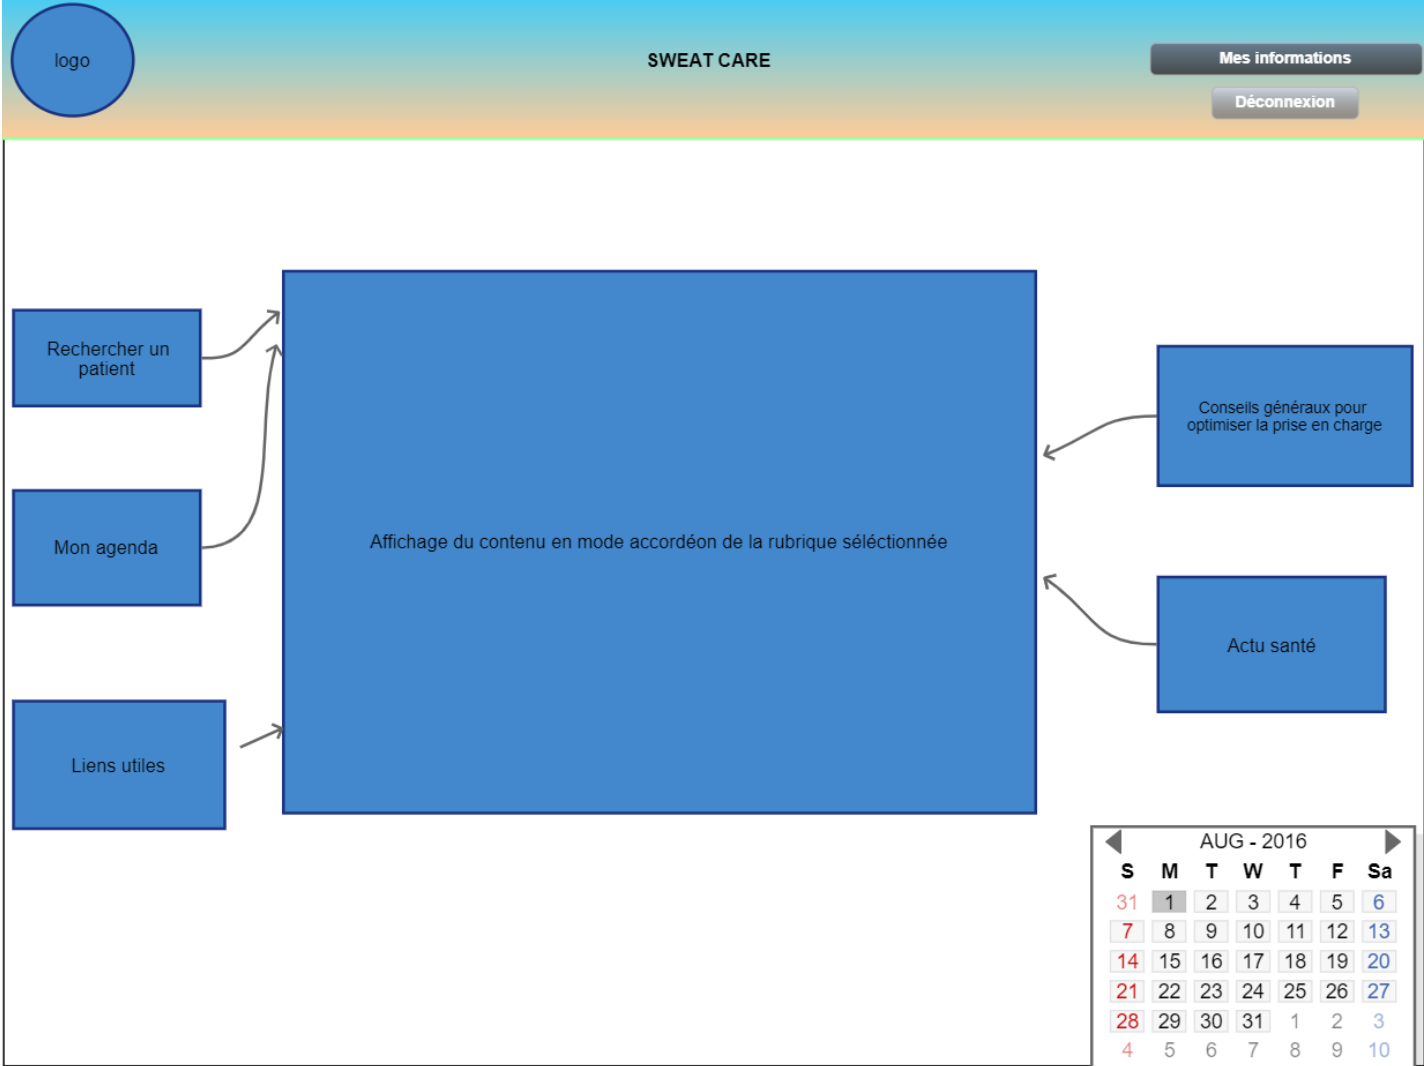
logo

SWEAT CARE

Mes informations

Déconnexion

Rechercher un patient

Mon agenda

Liens utiles

Affichage du contenu en mode accordéon de la rubrique séléctionnée

Conseils généraux pour optimiser la prise en charge

Actu santé

AUG - 2016

| S | M | T | W | T | F | Sa |
|---|---|---|---|---|---|---|
| 31 | 1 | 2 | 3 | 4 | 5 | 6 |
| 7 | 8 | 9 | 10 | 11 | 12 | 13 |
| 14 | 15 | 16 | 17 | 18 | 19 | 20 |
| 21 | 22 | 23 | 24 | 25 | 26 | 27 |
| 28 | 29 | 30 | 31 | 1 | 2 | 3 |
| 4 | 5 | 6 | 7 | 8 | 9 | 10 |